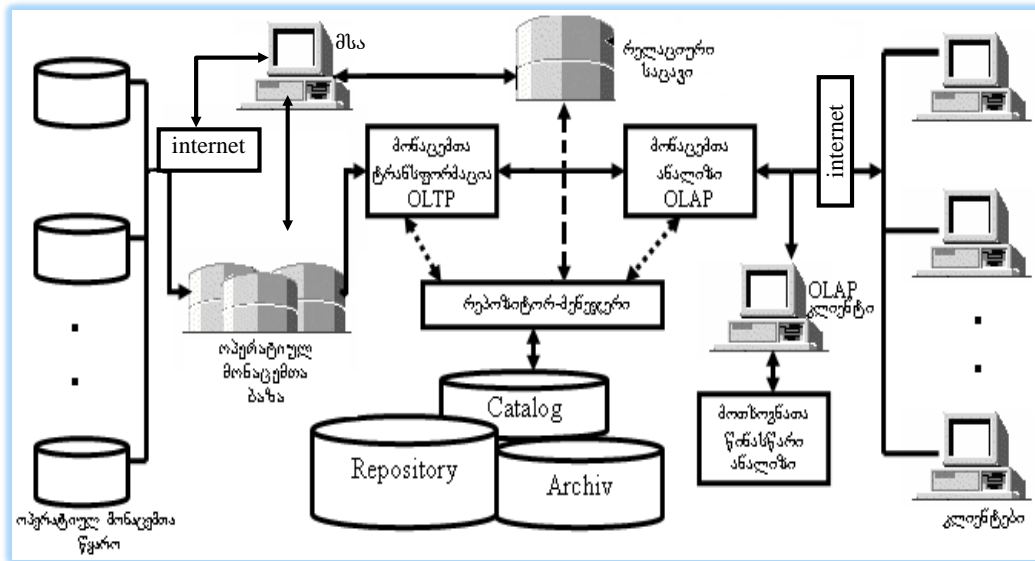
მსა

რელაციური საცავი

internet

მონაცემთა ტრანსფორმაცია OLTP

მონაცემთა ანალიზი OLAP

internet

რეპოზიტორ-მენეჯერი

OLAP კლიენტი

ოპერატიული მონაცემთა ბაზა

Catalog

Repository

Archiv

მოთხოვნათა წინასწარი ანალიზი

ოპერატიული მონაცემთა წყარო

კლიენტები